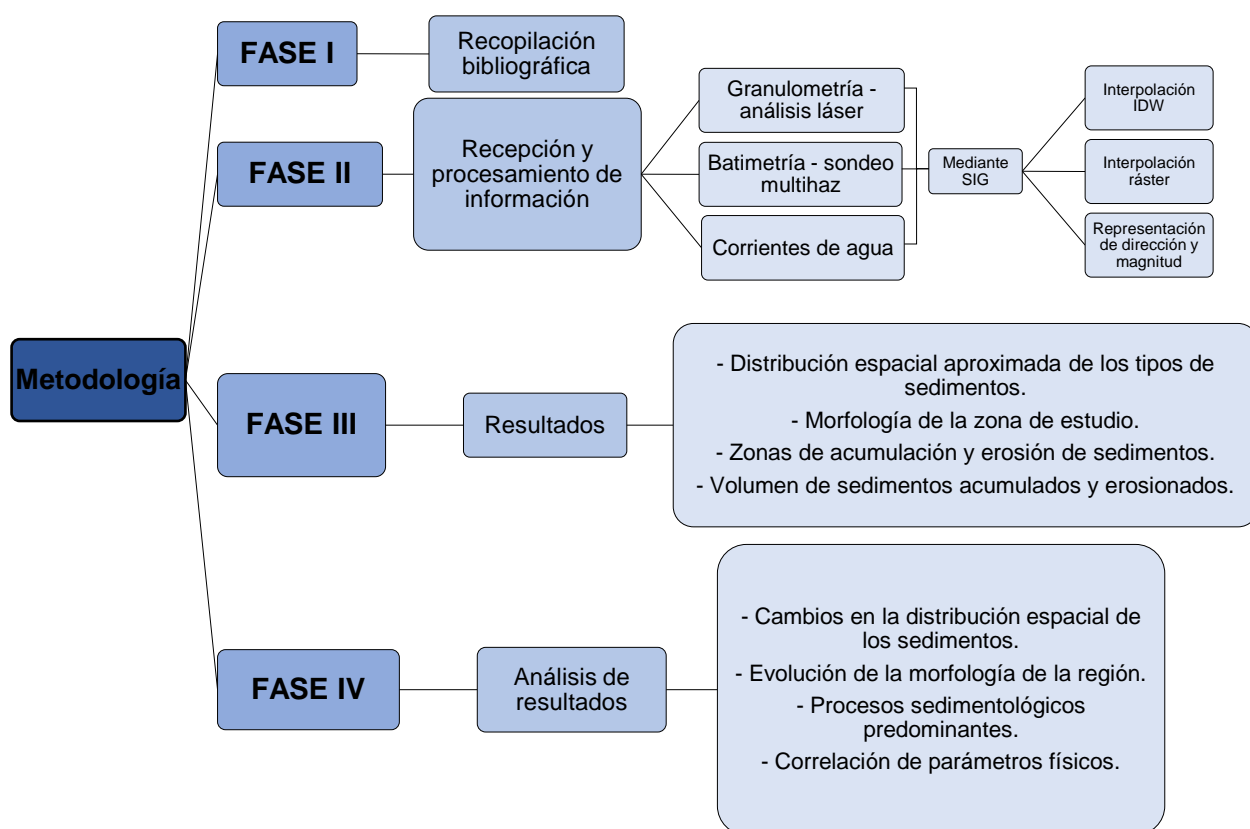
Metodología

FASE I

Recopilación bibliográfica

FASE II

Recepción y procesamiento de información

Granulometría - análisis láser

Batimetría - sondeo multihaz

Corrientes de agua

Mediante SIG

Interpolación IDW

Interpolación ráster

Representación de dirección y magnitud

FASE III

Resultados

- Distribución espacial aproximada de los tipos de sedimentos.

- Morfología de la zona de estudio.

- Zonas de acumulación y erosión de sedimentos.

- Volumen de sedimentos acumulados y erosionados.

FASE IV

Análisis de resultados

- Cambios en la distribución espacial de los sedimentos.

- Evolución de la morfología de la región.

- Procesos sedimentológicos predominantes.

- Correlación de parámetros físicos.